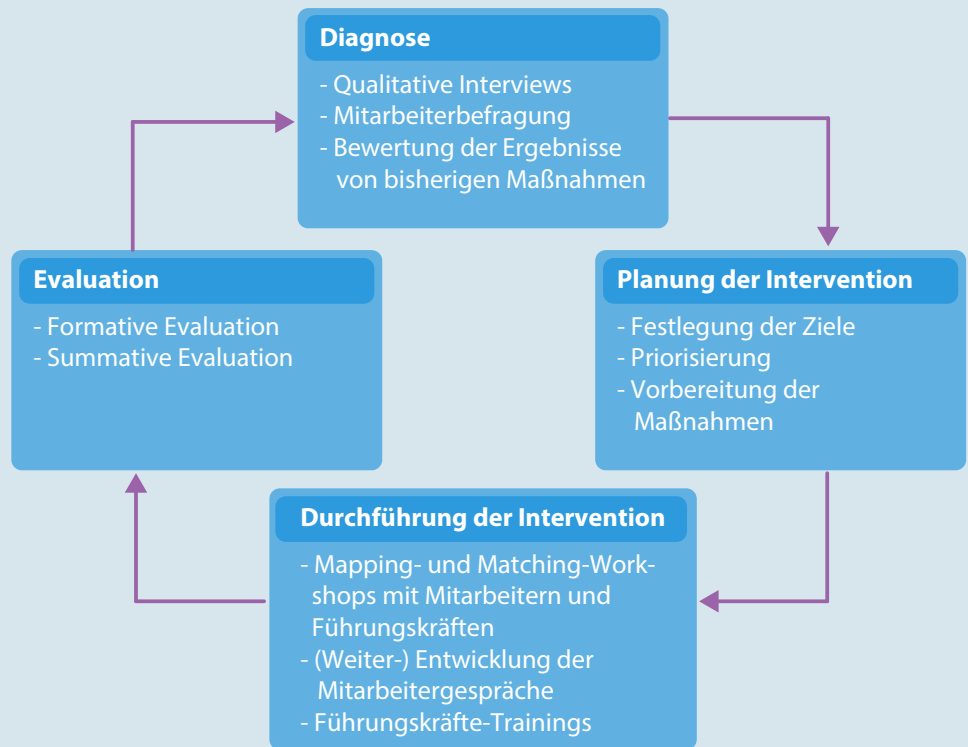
Diagnose

- Qualitative Interviews
- Mitarbeiterbefragung
- Bewertung der Ergebnisse von bisherigen Maßnahmen

Planung der Intervention

- Festlegung der Ziele
- Priorisierung
- Vorbereitung der Maßnahmen

Durchführung der Intervention

- Mapping- und Matching-Workshops mit Mitarbeitern und Führungskräften
- (Weiter-) Entwicklung der Mitarbeitergespräche
- Führungskräfte-Trainings

Evaluation

- Formative Evaluation
- Summative Evaluation